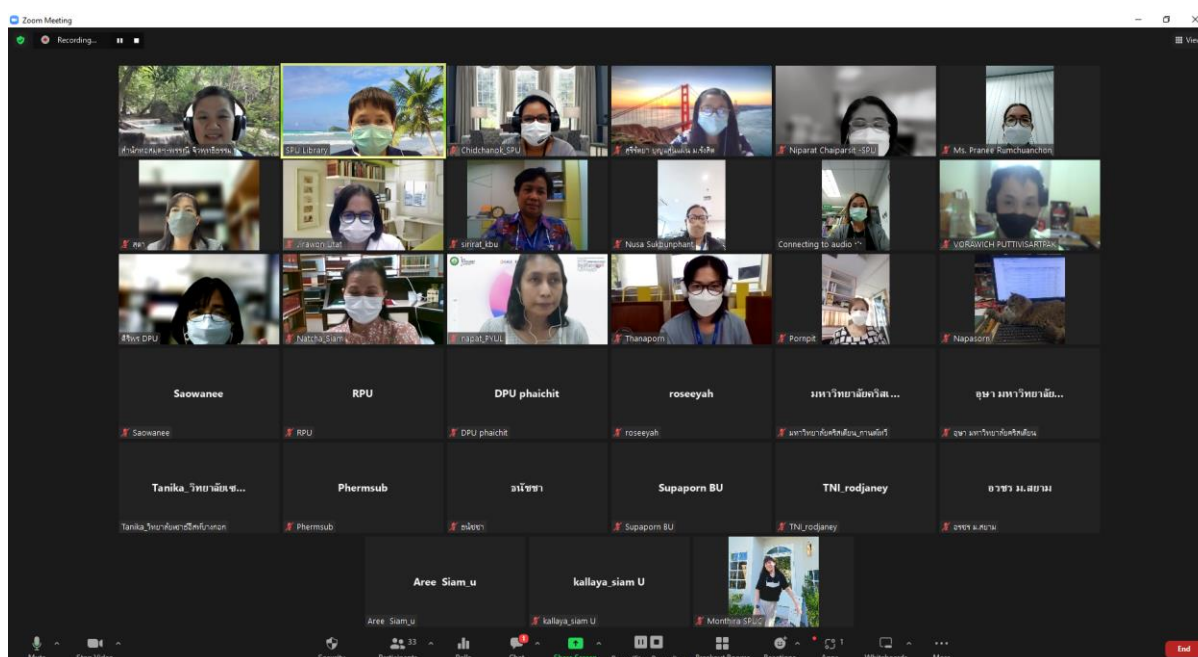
Zoom Meeting

Recording...

View

สำนักหอสมุด-พรรณี จิรพุทธิธรรม

SPU Library

Chidchanok_SPU

ศรีจิตรา บุญสุภาพโรจน์ ม.รังสิต

Niparat Chaiparsit -SPU

Ms. Pranee Rumchuanchon

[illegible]

Jirawan Utat

sirirat_kbu

Nusa Sukbunphant

Connecting to audio

VORAWICH PUTTIVISARTPAK

สิริพร DPU

Natcha_Siam

napat_PYU

Thanaporn

Pornpit

Napasorn

Saowanee

Saowanee

RPU

RPU

DPU phaichit

DPU phaichit

roseeyah

roseeyah

มหาวิทยาลัยคริสเ...

มหาวิทยาลัยคริสเตียน_กานต์ธิรี

อุษา มหาวิทยาลัย...

อุษา มหาวิทยาลัยคริสเตียน

Tanika_วิทยาลัยเซ...

Tanika_วิทยาลัยเซาธ์อีสท์บางกอก

Phermsub

Phermsub

อนัชชา

อนัชชา

Supaporn BU

Supaporn BU

TNI_rodjaney

TNI_rodjaney

อรชร ม.สยาม

อรชร ม.สยาม

Aree Siam_u

Aree Siam_u

kallaya_siam U

kallaya_siam U

Monthira SPU

33

1

End